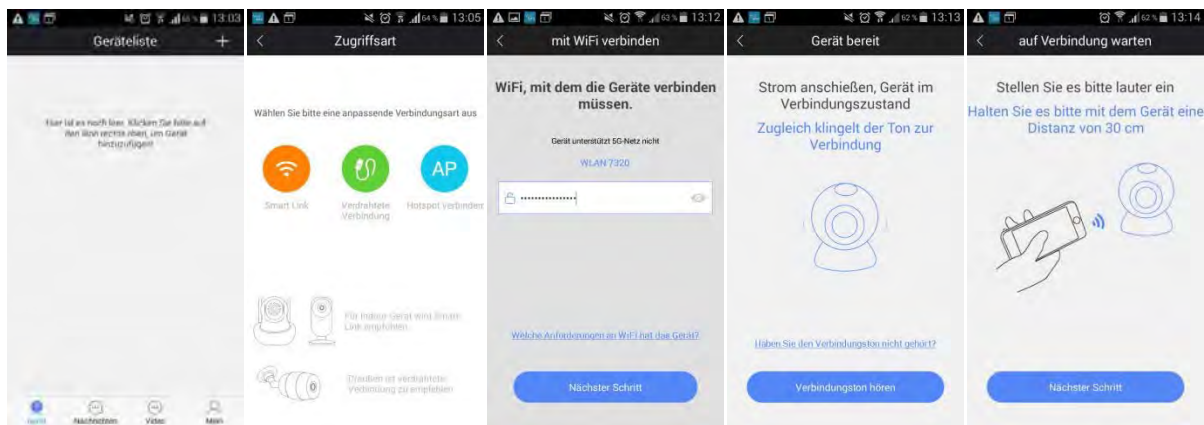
13:03

Geräteliste

+

Hier ist es noch leer. Klicken Sie bitte auf den Icon rechts oben, um Gerät hinzuzufügen!

Gerät Nachrichten Video Mein

64% 13:05

Zugriffsart

Wählen Sie bitte eine anpassende Verbindungsart aus

AP

Smart Link Verdrahtete Verbindung Hotspot verbinden

Für Indoor Gerät wird Smart Link empfohlen

Draußen ist verdrahtete Verbindung zu empfehlen

63% 13:12

mit WiFi verbinden

WiFi, mit dem die Geräte verbinden müssen.

Gerät unterstützt 5G-Netz nicht

WLAN 7320

•••••••••••••••

Welche Anforderungen an WiFi hat das Gerät?

Nächster Schritt

62% 13:13

Gerät bereit

Strom anschießen, Gerät im Verbindungszustand

Zugleich klingelt der Ton zur Verbindung

Haben Sie den Verbindungston nicht gehört?

Verbindungston hören

62% 13:14

auf Verbindung warten

Stellen Sie es bitte lauter ein

Halten Sie es bitte mit dem Gerät eine Distanz von 30 cm

Nächster Schritt